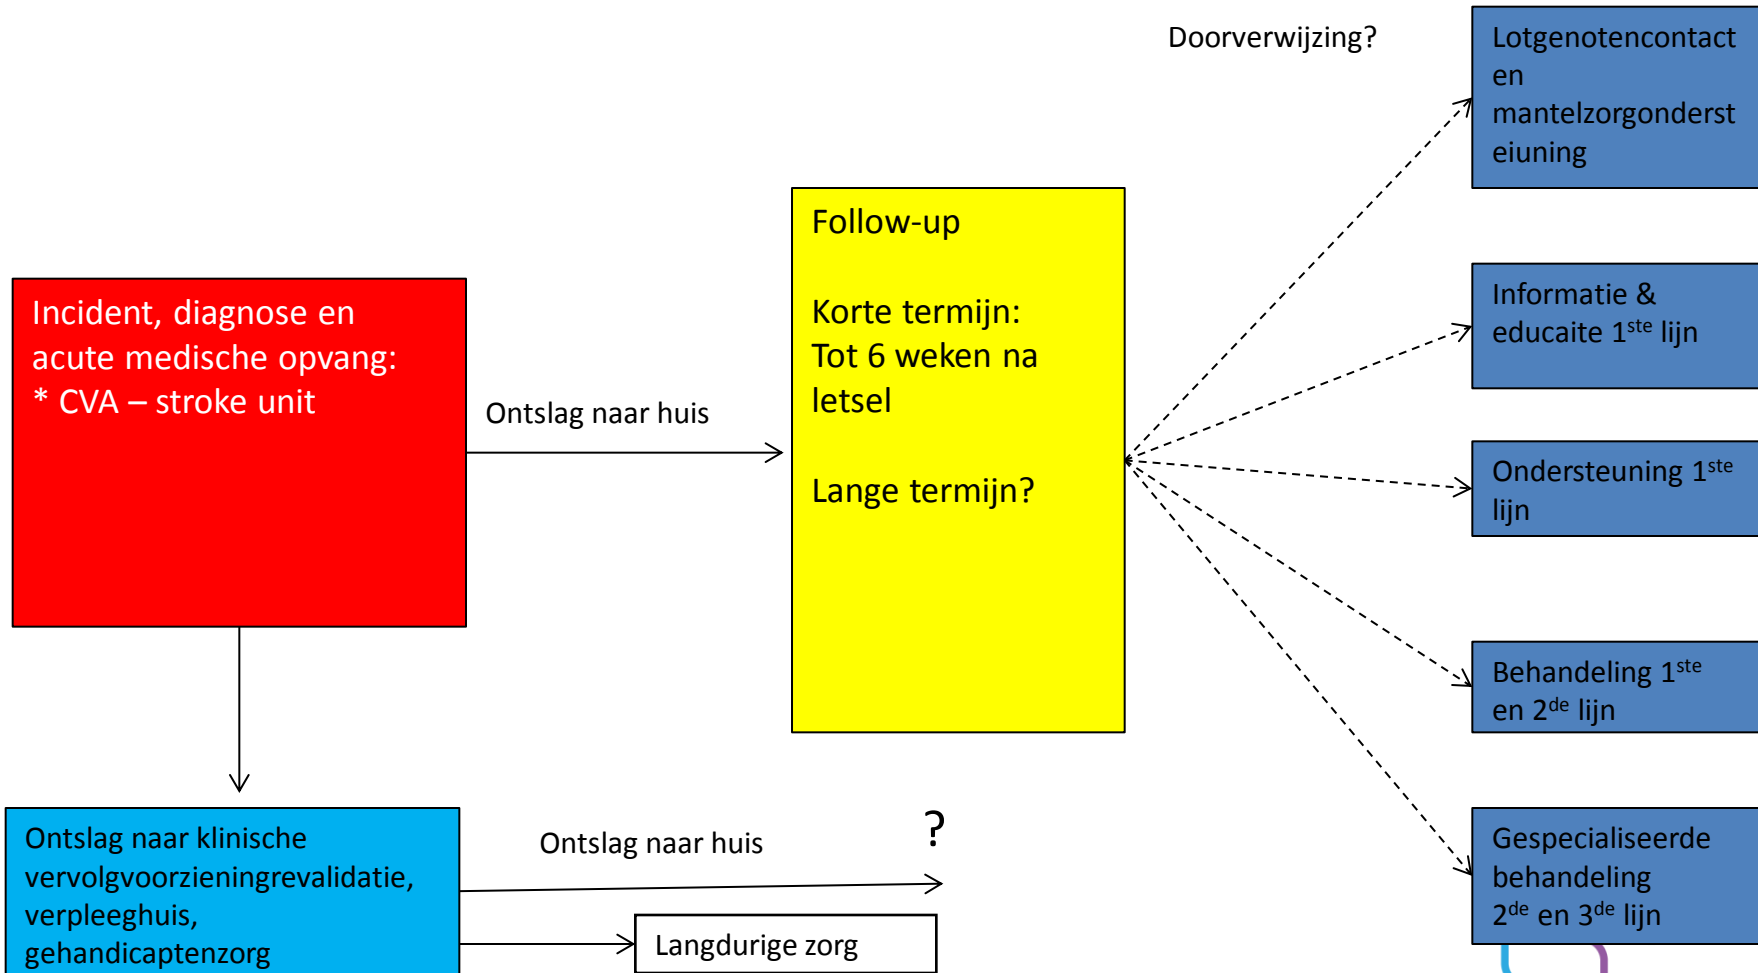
Doorverwijzing?

Lotgenotencontact en mantelzorgondersteiuning

Follow-up

Korte termijn: Tot 6 weken na letsel

Lange termijn?

Incident, diagnose en acute medische opvang:
* CVA – stroke unit

Ontslag naar huis

Informatie & educaite 1$^{ste}$ lijn

Ondersteuning 1$^{ste}$ lijn

Behandeling 1$^{ste}$ en 2$^{de}$ lijn

Gespecialiseerde behandeling 2$^{de}$ en 3$^{de}$ lijn

Ontslag naar klinische vervolgvoorzieningrevalidatie, verpleeghuis, gehandicaptenzorg

Ontslag naar huis

?

Langdurige zorg